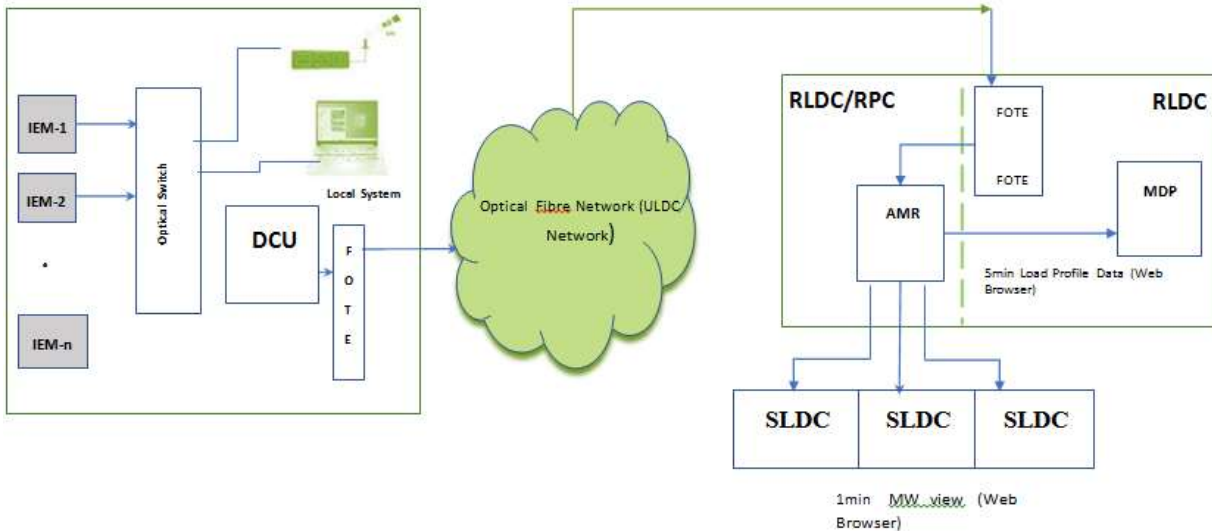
IEM-1

IEM-2

.

IEM-n

Optical Switch

Local System

DCU

F
O
T
E

Optical Fibre Network (ULDC Network)

RLDC/RPC

RLDC

FOTE

FOTE

AMR

MDP

5min Load Profile Data (Web Browser)

SLDC

SLDC

SLDC

1min MW view (Web Browser)